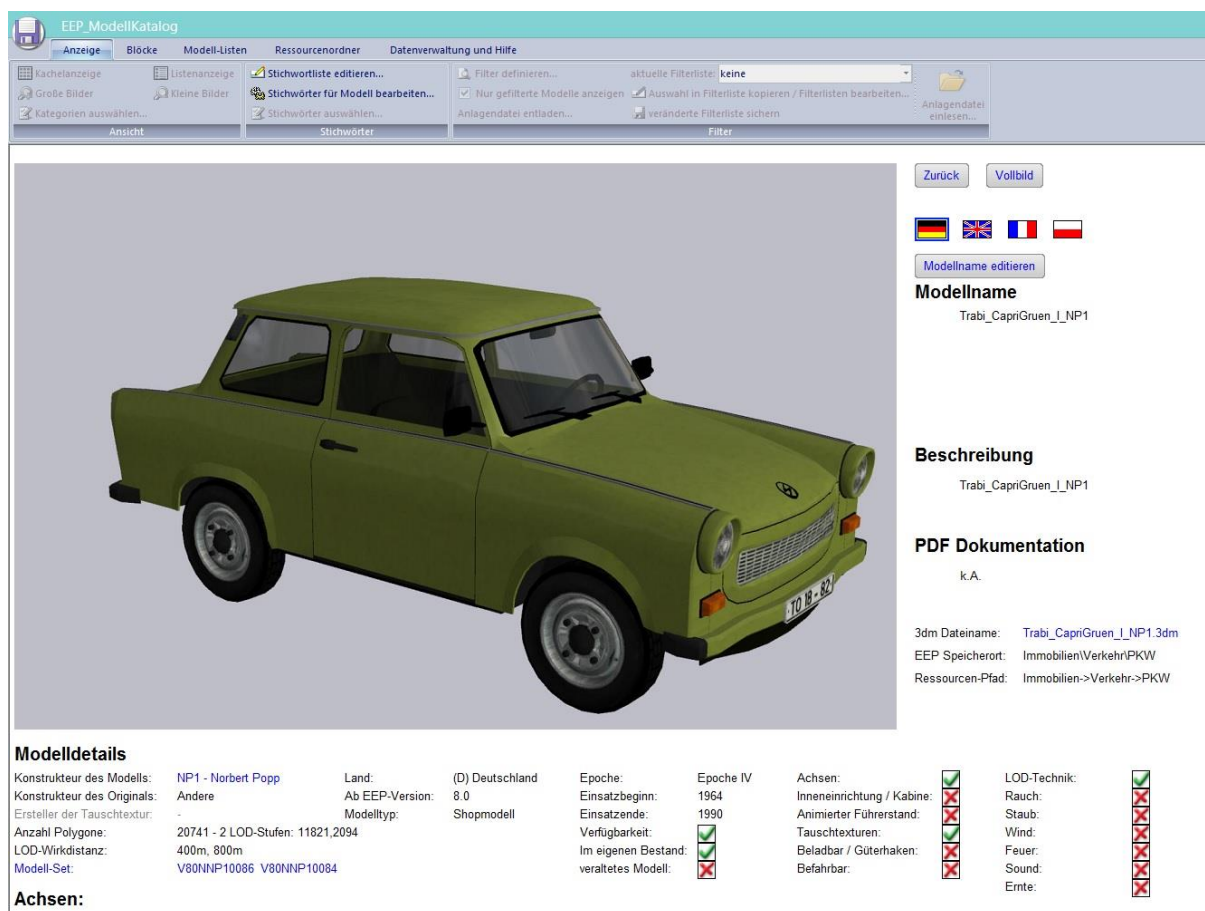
EEP_ModellKatalog

Anzeige Blöcke Modell-Listen Ressourcenordner Datenverwaltung und Hilfe

Kachelanzeige Listenanzeige
Große Bilder Kleine Bilder
Kategorien auswählen...
Ansicht

Stichwortliste editieren...
Stichwörter für Modell bearbeiten...
Stichwörter auswählen...
Stichwörter

Filter definieren... aktuelle Filterliste: keine
Nur gefilterte Modelle anzeigen Auswahl in Filterliste kopieren / Filterlisten bearbeiten...
Anlagendatei entladen... veränderte Filterliste sichern
Filter

Anlagendatei einlesen...

TO 18 - 82

Zurück Vollbild

Modellname editieren

Modellname
Trabi_CapriGruen_I_NP1

Beschreibung
Trabi_CapriGruen_I_NP1

PDF Dokumentation
k.A.

3dm Dateiname: Trabi_CapriGruen_I_NP1.3dm
EEP Speicherort: Immobilien\Verkehr\PKW
Ressourcen-Pfad: Immobilien->Verkehr->PKW

Modelldetails

| | | | | | | | | | |
|---|---|---|---|---|---|---|---|---|---|
| Konstrukteur des Modells: | NP1 - Norbert Popp | Land: | (D) Deutschland | Epoche: | Epoche IV | Achsen: | ✓ | LOD-Technik: | ✓ |
| Konstrukteur des Originals: | Andere | Ab EEP-Version: | 8.0 | Einsatzbeginn: | 1964 | Inneneinrichtung / Kabine: | ✗ | Rauch: | ✗ |
| Ersteller der Tauschtextur: | - | Modelltyp: | Shopmodell | Einsatzende: | 1990 | Animierter Führerstand: | ✗ | Staub: | ✗ |
| Anzahl Polygone: | 20741 - 2 LOD-Stufen: 11821,2094 | | | Verfügbarkeit: | ✓ | Tauschtexturen: | ✓ | Wind: | ✗ |
| LOD-Wirkdistanz: | 400m, 800m | | | Im eigenen Bestand: | ✓ | Beladbar / Güterhaken: | ✗ | Feuer: | ✗ |
| Modell-Set: | V80NNP10086 V80NNP10084 | | | veraltetes Modell: | ✗ | Befahrbar: | ✗ | Sound: | ✗ |
| | | | | | | | | Ernte: | ✗ |

Achsen: